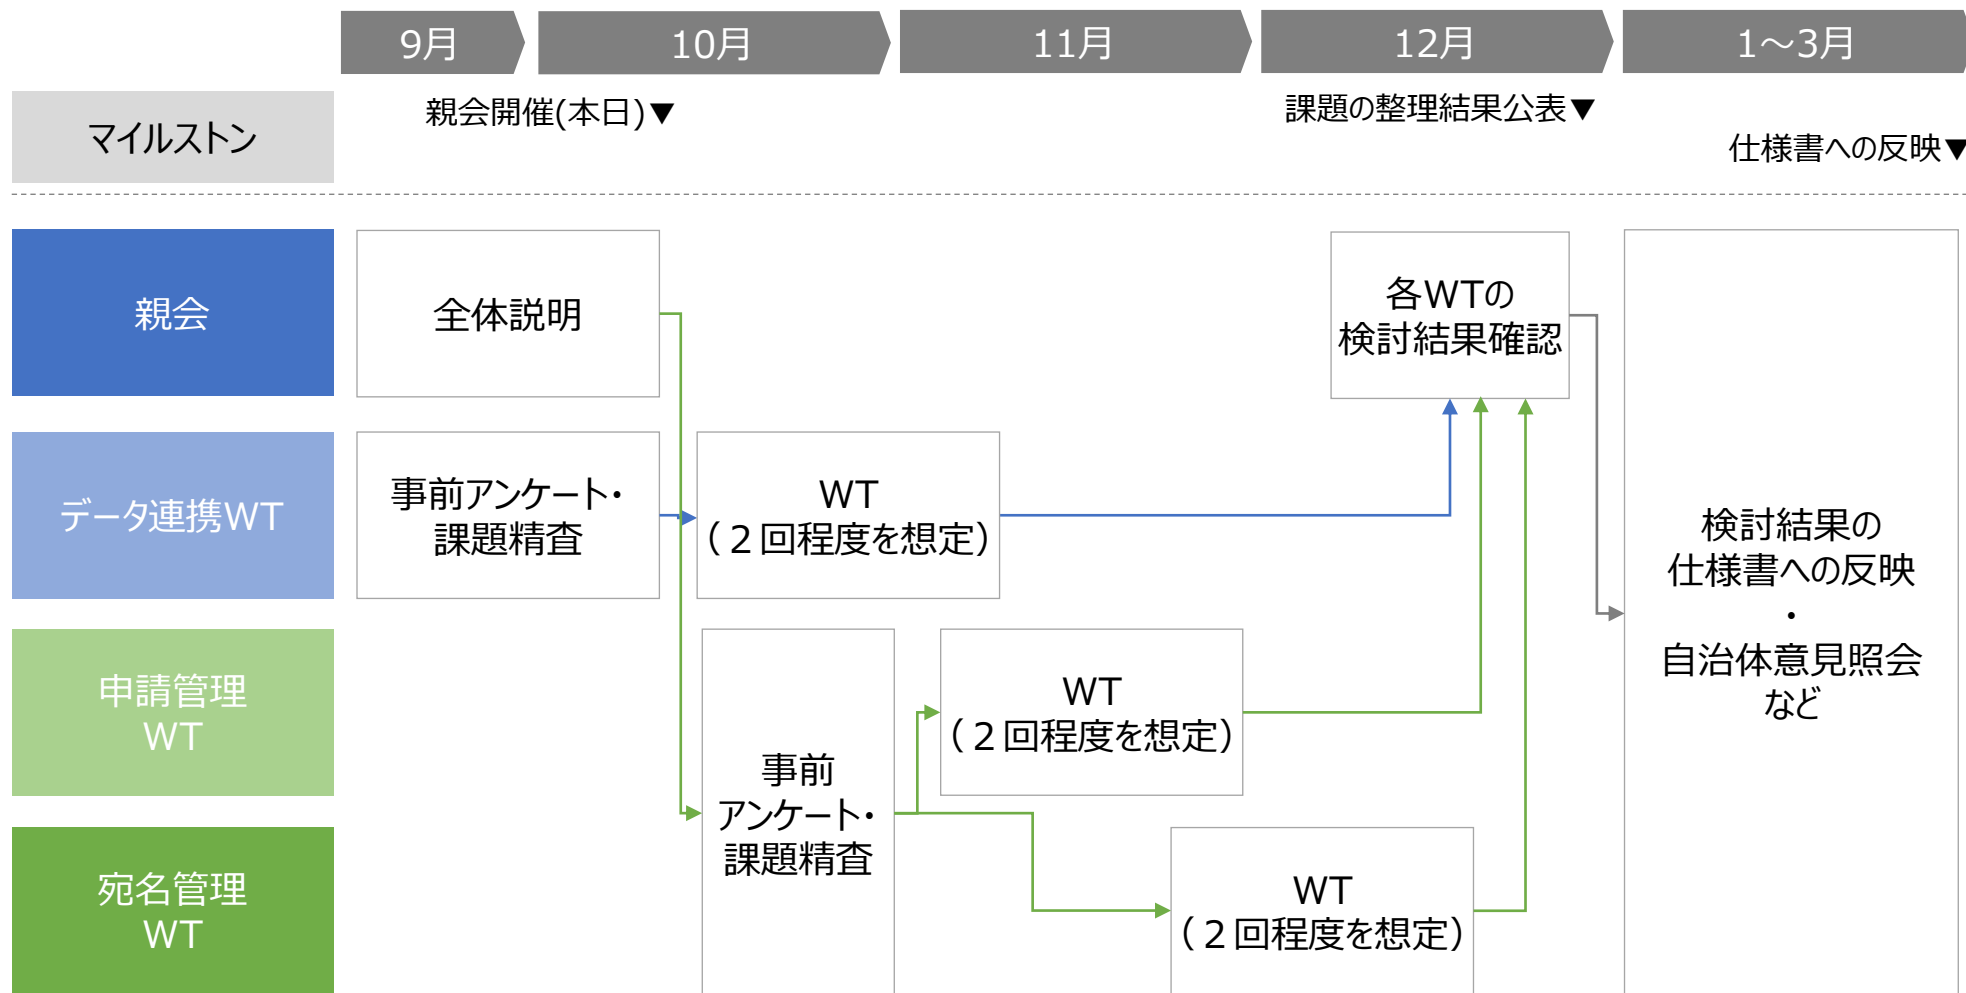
9月
10月
11月
12月
1〜3月

マイルストン
親会開催(本日)▼
課題の整理結果公表▼
仕様書への反映▼

親会
全体説明
各WTの検討結果確認

データ連携WT
事前アンケート・課題精査
WT（２回程度を想定）

検討結果の仕様書への反映
・
自治体意見照会など

申請管理WT
事前アンケート・課題精査
WT（２回程度を想定）

宛名管理WT
WT（２回程度を想定）